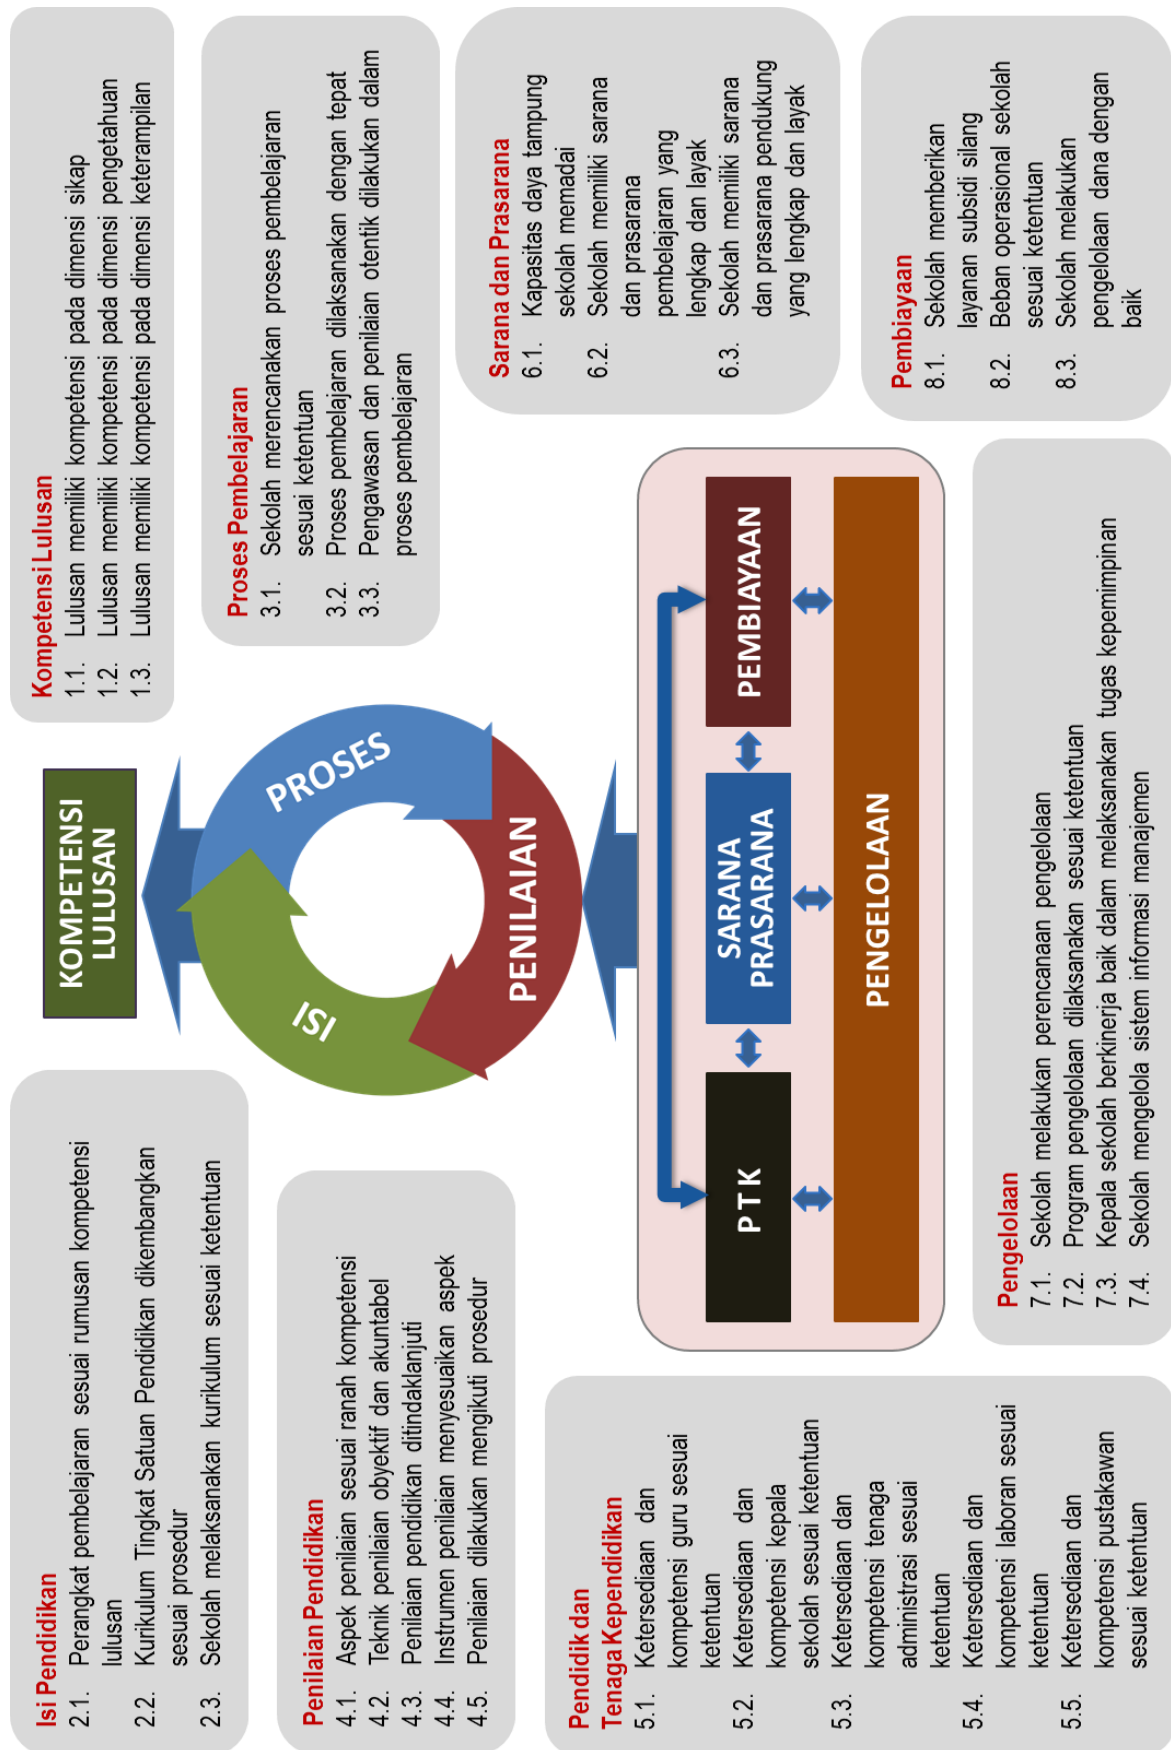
Kompetensi Lulusan
1.1. Lulusan memiliki kompetensi pada dimensi sikap
1.2. Lulusan memiliki kompetensi pada dimensi pengetahuan
1.3. Lulusan memiliki kompetensi pada dimensi keterampilan

Proses Pembelajaran
3.1. Sekolah merencanakan proses pembelajaran sesuai ketentuan
3.2. Proses pembelajaran dilaksanakan dengan tepat
3.3. Pengawasan dan penilaian otentik dilakukan dalam proses pembelajaran

Sarana dan Prasarana
6.1. Kapasitas daya tampung sekolah memadai
6.2. Sekolah memiliki sarana dan prasarana pembelajaran yang lengkap dan layak
6.3. Sekolah memiliki sarana dan prasarana pendukung yang lengkap dan layak

Pembiayaan
8.1. Sekolah memberikan layanan subsidi silang
8.2. Beban operasional sekolah sesuai ketentuan
8.3. Sekolah melakukan pengelolaan dana dengan baik

KOMPETENSI LULUSAN

PROSES

PENILAIAN

ISI

PEMBIAYAAN

SARANA PRASARANA

PTK

PENGELOLAAN

Isi Pendidikan
2.1. Perangkat pembelajaran sesuai rumusan kompetensi lulusan
2.2. Kurikulum Tingkat Satuan Pendidikan dikembangkan sesuai prosedur
2.3. Sekolah melaksanakan kurikulum sesuai ketentuan

Penilaian Pendidikan
4.1. Aspek penilaian sesuai ranah kompetensi
4.2. Teknik penilaian obyektif dan akuntabel
4.3. Penilaian pendidikan ditindaklanjuti
4.4. Instrumen penilaian menyesuaikan aspek
4.5. Penilaian dilakukan mengikuti prosedur

Pendidik dan Tenaga Kependidikan
5.1. Ketersediaan dan kompetensi guru sesuai ketentuan
5.2. Ketersediaan dan kompetensi kepala sekolah sesuai ketentuan
5.3. Ketersediaan dan kompetensi tenaga administrasi sesuai ketentuan
5.4. Ketersediaan dan kompetensi laboran sesuai ketentuan
5.5. Ketersediaan dan kompetensi pustakawan sesuai ketentuan

Pengelolaan
7.1. Sekolah melakukan perencanaan pengelolaan
7.2. Program pengelolaan dilaksanakan sesuai ketentuan
7.3. Kepala sekolah berkinerja baik dalam melaksanakan tugas kepemimpinan
7.4. Sekolah mengelola sistem informasi manajemen